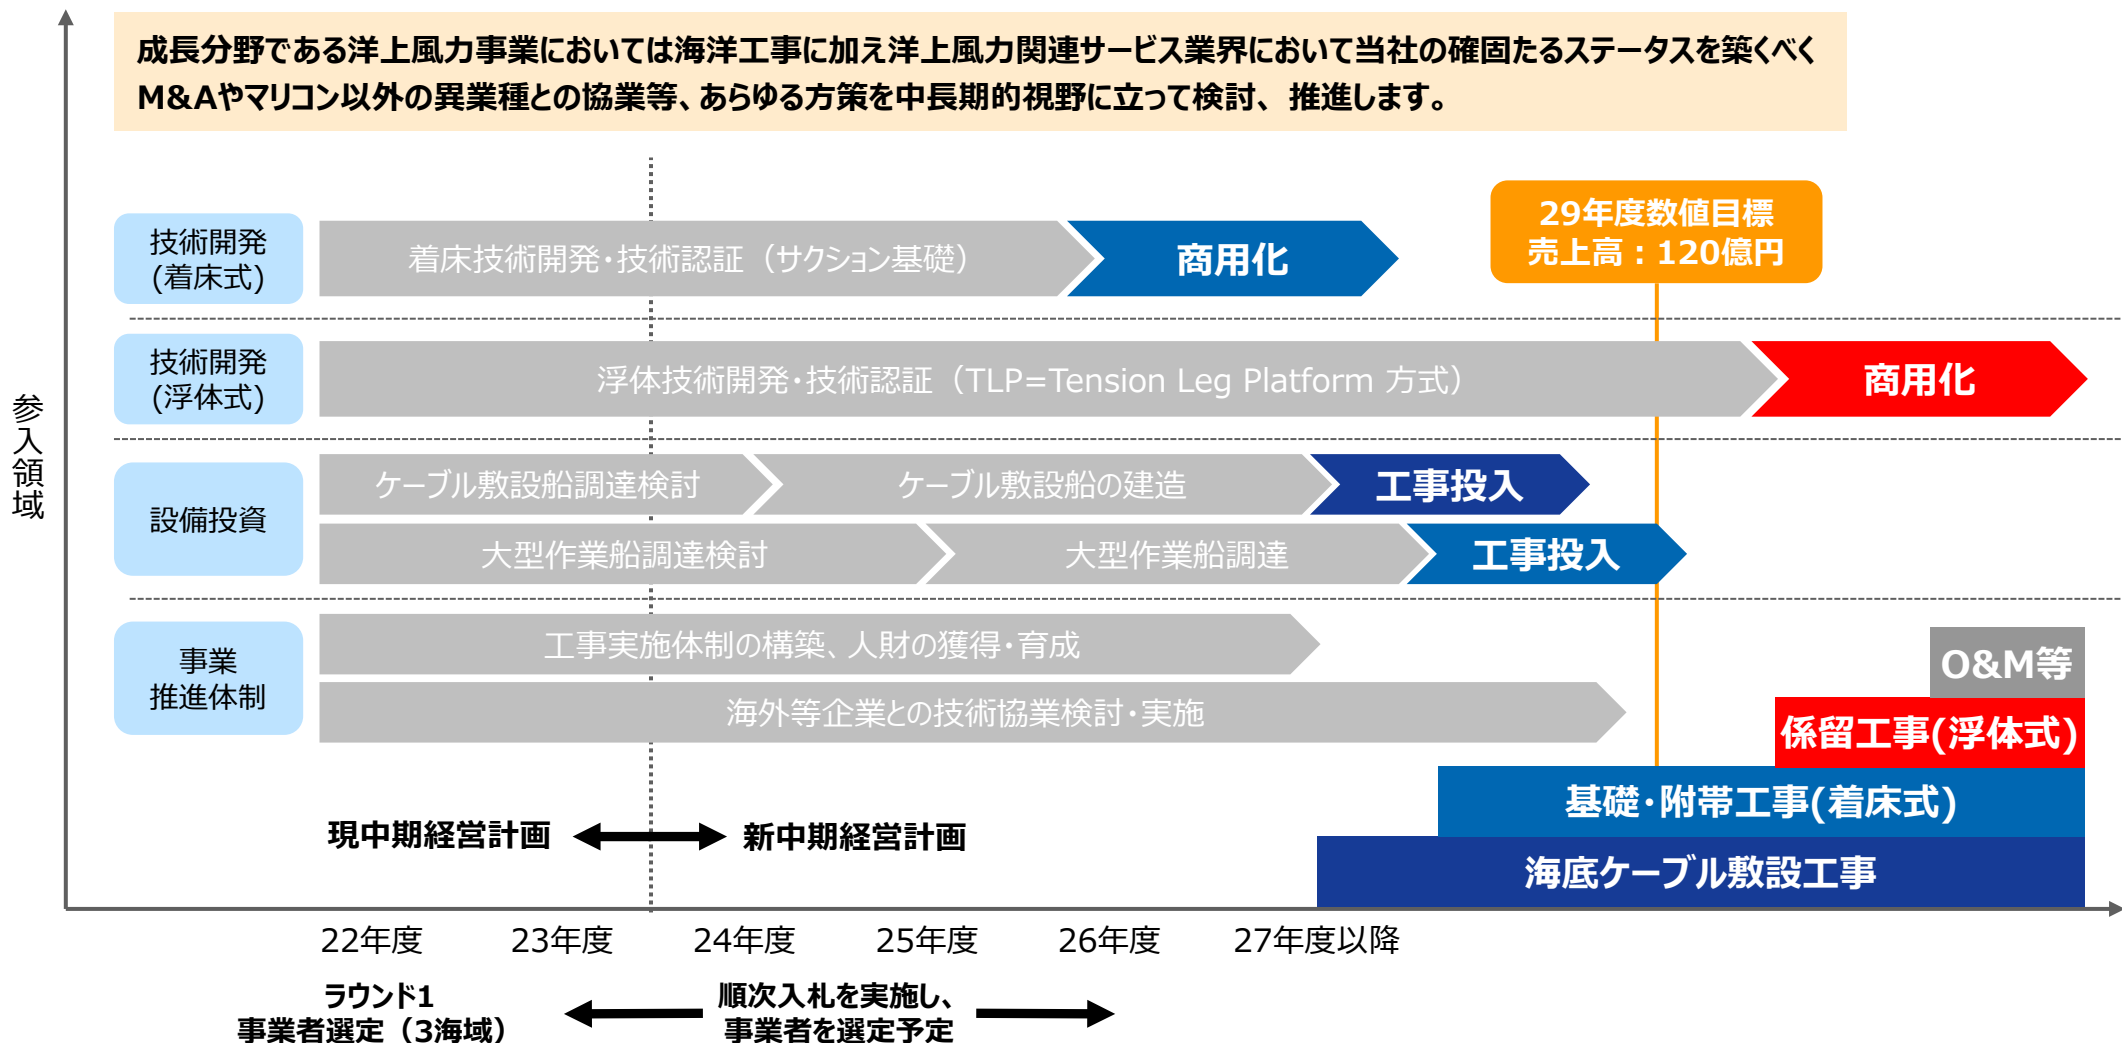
成長分野である洋上風力事業においては海洋工事に加え洋上風力関連サービス業界において当社の確固たるステータスを築くべくM&Aやマリコン以外の異業種との協業等、あらゆる方策を中長期的視野に立って検討、推進します。

参入領域

29年度数値目標
売上高：120億円

技術開発
(着床式)

着床技術開発・技術認証（サクション基礎）

商用化

技術開発
(浮体式)

浮体技術開発・技術認証（TLP=Tension Leg Platform 方式）

商用化

設備投資

ケーブル敷設船調達検討

ケーブル敷設船の建造

工事投入

大型作業船調達検討

大型作業船調達

工事投入

事業
推進体制

工事実施体制の構築、人財の獲得・育成

海外等企業との技術協業検討・実施

O&M等

係留工事(浮体式)

基礎・附帯工事(着床式)

海底ケーブル敷設工事

現中期経営計画

新中期経営計画

22年度 23年度 24年度 25年度 26年度 27年度以降

ラウンド1
事業者選定（3海域）

順次入札を実施し、
事業者を選定予定